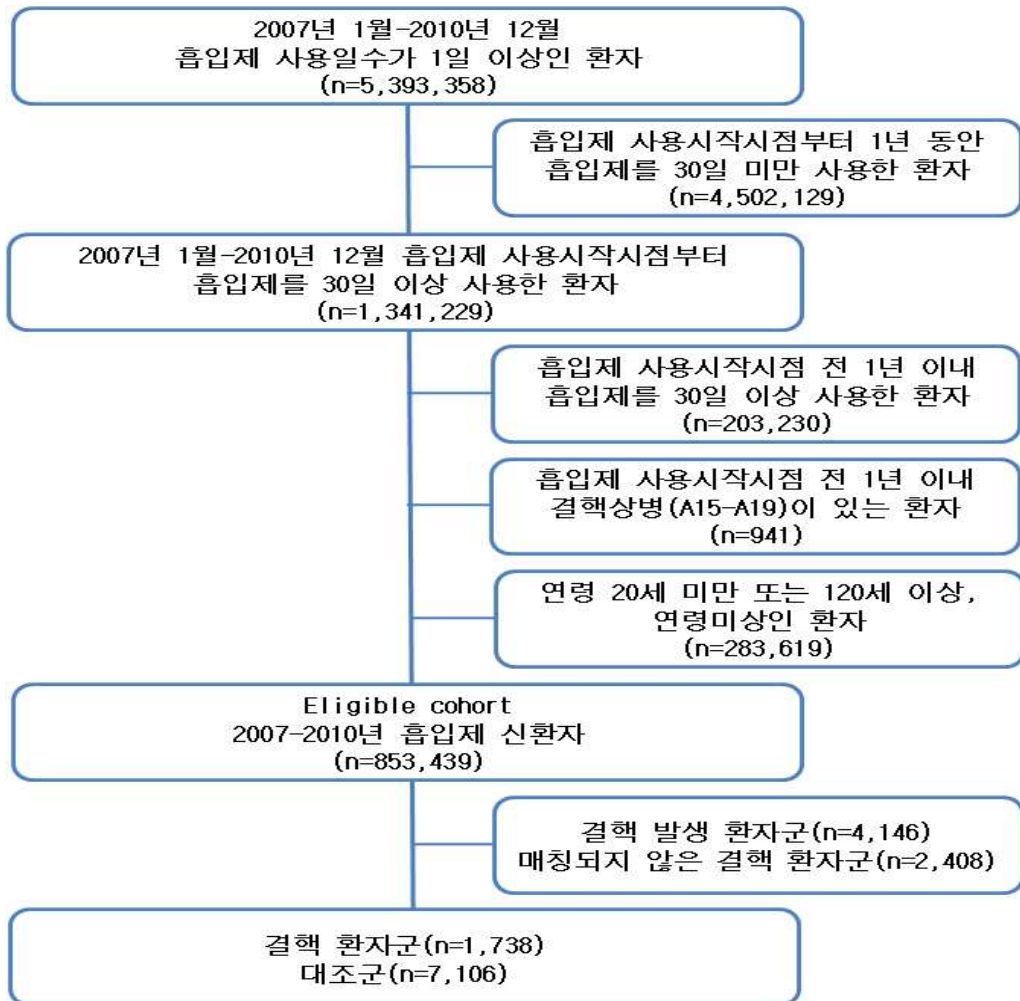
2007년 1월-2010년 12월
흡입제 사용일수가 1일 이상인 환자
(n=5,393,358)

흡입제 사용시작시점부터 1년 동안
흡입제를 30일 미만 사용한 환자
(n=4,502,129)

2007년 1월-2010년 12월 흡입제 사용시작시점부터
흡입제를 30일 이상 사용한 환자
(n=1,341,229)

흡입제 사용시작시점 전 1년 이내
흡입제를 30일 이상 사용한 환자
(n=203,230)

흡입제 사용시작시점 전 1년 이내
결핵상병(A15-A19)이 있는 환자
(n=941)

연령 20세 미만 또는 120세 이상,
연령미상인 환자
(n=283,619)

Eligible cohort
2007-2010년 흡입제 신환자
(n=853,439)

결핵 발생 환자군(n=4,146)
매칭되지 않은 결핵 환자군(n=2,408)

결핵 환자군(n=1,738)
대조군(n=7,106)